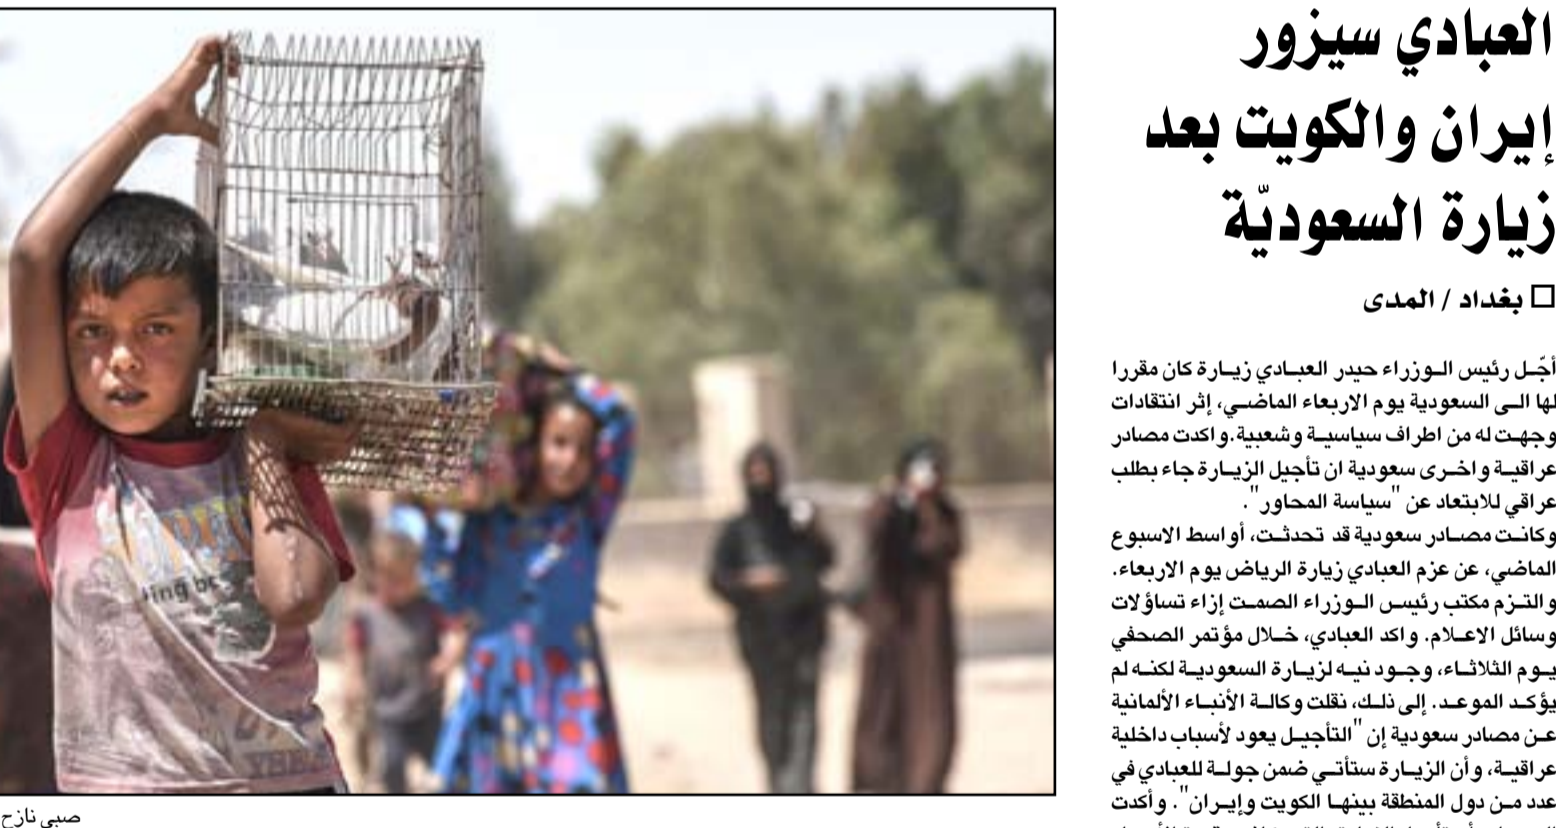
العبادي سيزور إيران والكويت بعد زيارة السعوديّة

□ بغداد / المدى

أجّل رئيس الوزراء حيدر العبادي زيارة كان مقررا لها الى السعودية يوم الاربعاء الماضي، إثر انتقادات وجهت له من اطراف سياسية وشعبية. واكدت مصادر عراقية واخرى سعودية ان تأجيل الزيارة جاء بطلب عراقي للابتعاد عن "سياسة المحاور".

وكانت مصادر سعودية قد تحدثت، أواسط الاسبوع الماضي، عن عزم العبادي زيارة الرياض يوم الاربعاء. والتزم مكتب رئيس الوزراء الصمت إزاء تساؤلات وسائل الاعلام. واكد العبادي، خلال مؤتمر الصحفي يوم الثلاثاء، وجود نيه لزيارة السعودية لكنه لم يؤكد الموعد. إلى ذلك، نقلت وكالة الأنباء الألمانية عن مصادر سعودية إن "التأجيل يعود لأسباب داخلية عراقية، وأن الزيارة ستأتي ضمن جولة للعبادي في عدد من دول المنطقة بينها الكويت وإيران". وأكدت

صبي نازح